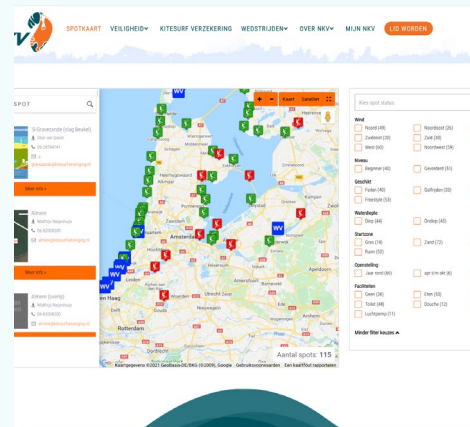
SPOTKAART VEILIGHEID KITESURF VERZEKERING WEDSTRIJDEN OVER NKV MIJN NKV LID WORDEN

SPOT

's-Gravenzande (vlag Beukel)
Meer info »

Almere
Meer info »

Almere (overig)

Kaart Satelliet

WV

Heerhugowaard
Amsterdam
Den Haag
Rotterdam
Apeldoorn

Aantal spots: 115

Kaartgegevens ©2021 GeoBasis-DE/BKG (©2009), Google Gebruiksvoorwaarden Een kaartfout rapporteren

Kies spot status

Wind
Noord (49)
Noordoost (26)
Zuidoost (30)
Zuid (38)
West (60)
Noordwest (38)

Niveau
Beginner (40)
Gevorderd (61)

Geschikt
Foilen (40)
Golfrijden (38)
Freestyle (53)

Waterdiepte
Diep (44)
Ondiep (45)

Startzone
Gras (18)
Zand (72)
Ruim (52)

Opeenstelling
Jaar rond (46)
apr t/m okt (6)

Faciliteiten
Geen (28)
Eten (55)
Toilet (46)
Douche (12)
Luchtpomp (11)

Minder filter keuzes ▲